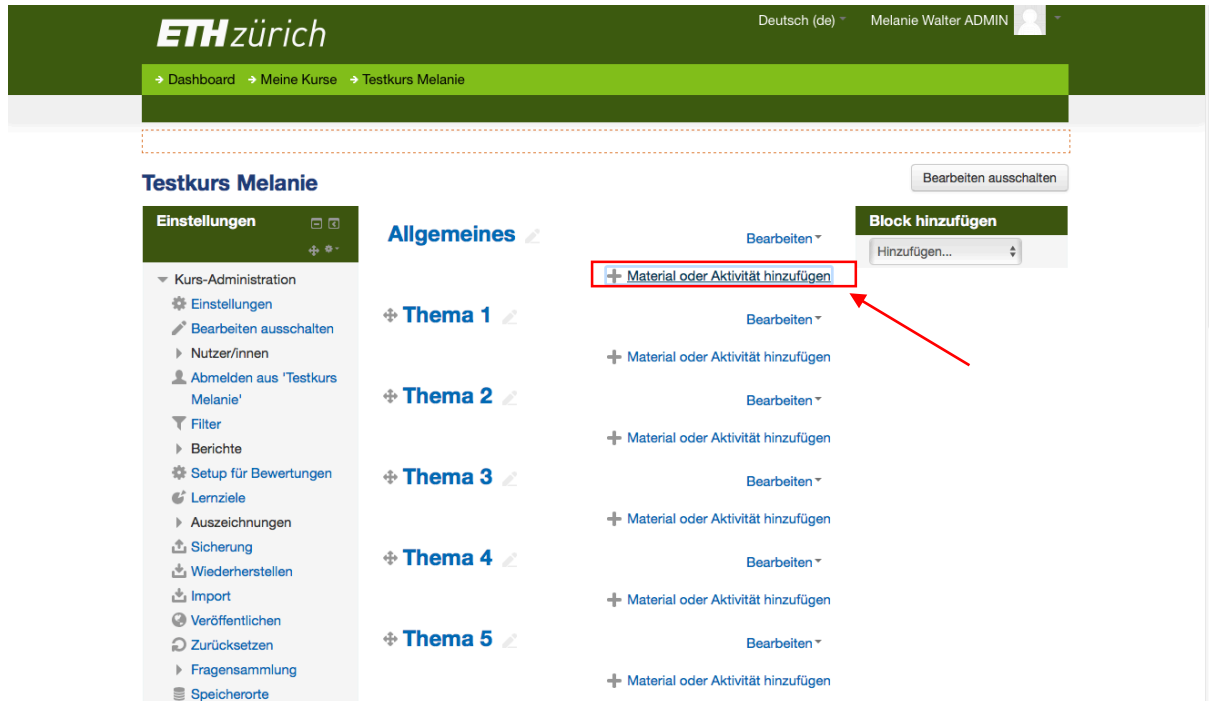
ETH zürich

Deutsch (de) Melanie Walter ADMIN

Dashboard Meine Kurse Testkurs Melanie

Testkurs Melanie

Bearbeiten ausschalten

Einstellungen

Kurs-Administration
Einstellungen
Bearbeiten ausschalten
Nutzer/innen
Abmelden aus 'Testkurs Melanie'
Filter
Berichte
Setup für Bewertungen
Lernziele
Auszeichnungen
Sicherung
Wiederherstellen
Import
Veröffentlichen
Zurücksetzen
Fragensammlung
Speicherorte

Allgemeines
Bearbeiten
Material oder Aktivität hinzufügen

Thema 1
Bearbeiten
Material oder Aktivität hinzufügen

Thema 2
Bearbeiten
Material oder Aktivität hinzufügen

Thema 3
Bearbeiten
Material oder Aktivität hinzufügen

Thema 4
Bearbeiten
Material oder Aktivität hinzufügen

Thema 5
Bearbeiten
Material oder Aktivität hinzufügen

Block hinzufügen
Hinzufügen...